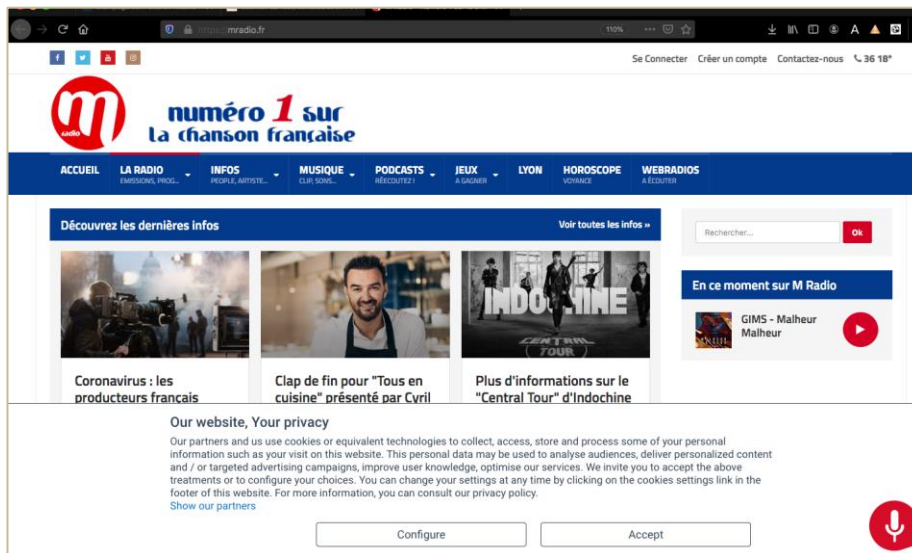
https://mradio.fr 110%

Se Connecter Créer un compte Contactez-nous 36 18*

M radio

numéro 1 sur la chanson française

ACCUEIL
LA RADIO EMISSIONS, PROG...
INFOS PEOPLE, ARTISTE...
MUSIQUE CLIP, SONS...
PODCASTS RÉECOUTEZ !
JEUX A GAGNER
LYON
HOROSCOPE VOYANCE
WEBRADIOS A ÉCOUTER

Découvrez les dernières infos
Voir toutes les infos »

Rechercher... Ok

En ce moment sur M Radio

GIMS - Malheur Malheur

INDOCHINE CENTRAL TOUR

Coronavirus : les producteurs français

Clap de fin pour "Tous en cuisine" présenté par Cyril

Plus d'informations sur le "Central Tour" d'Indochine

Our website, Your privacy

Our partners and us use cookies or equivalent technologies to collect, access, store and process some of your personal information such as your visit on this website. This personal data may be used to analyse audiences, deliver personalized content and / or targeted advertising campaigns, improve user knowledge, optimise our services. We invite you to accept the above treatments or to configure your choices. You can change your settings at any time by clicking on the cookies settings link in the footer of this website. For more information, you can consult our privacy policy.
Show our partners

Configure
Accept